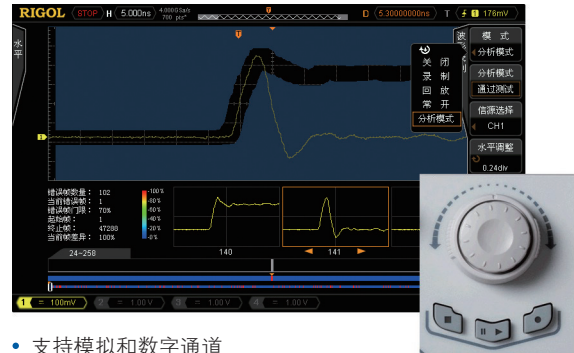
RIGOL STOP H 5.000ns 4.000GSa/s 700 pts
D 5.30000000ns T 176mV

水平

关 闭
录 制
回 放
常 开
分析模式

波

模 式
分析模式
分析模式
通过测试
信源选择
CH1
水平调整
0.24div

错误帧数量： 102
当前错误帧： 1
错误帧门限： 70%
起始帧： 1
终止帧： 47288
当前帧差异： 100%

-100%
-80%
-60%
-40%
-20%
-0%

24~258
140
141

1 = 100mV 2 = 1.00V 3 = 1.00V 4 = 1.00V

• 支持模拟和数字通道